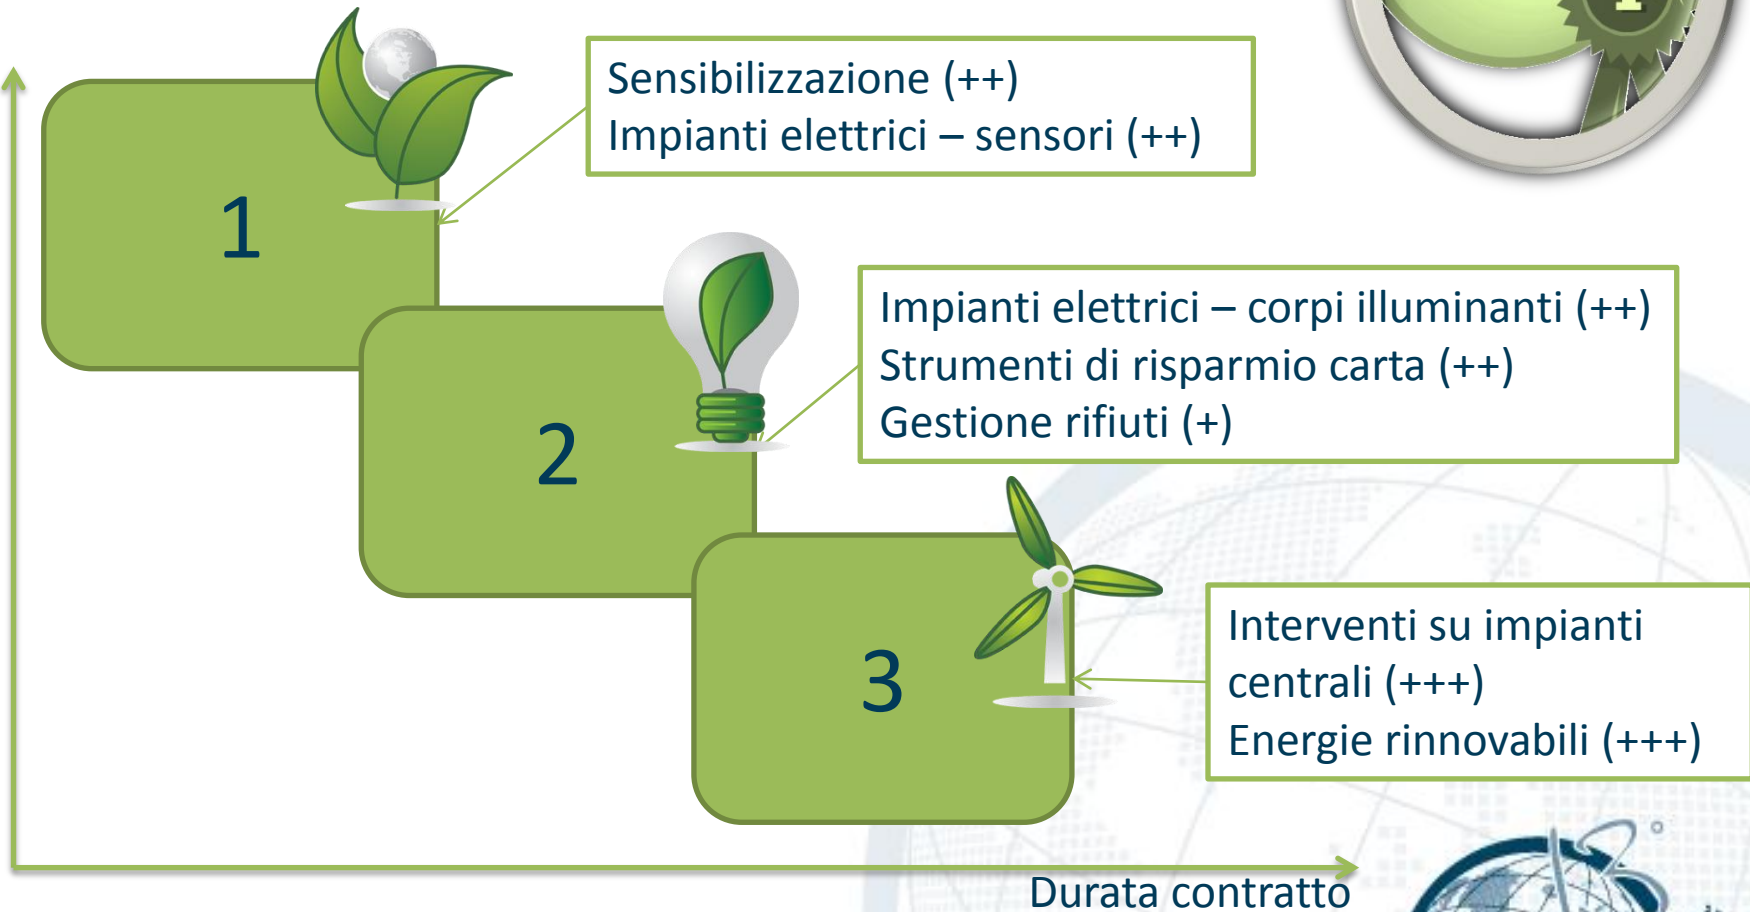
1

Sensibilizzazione (++)
Impianti elettrici – sensori (++)

2

Impianti elettrici – corpi illuminanti (++)
Strumenti di risparmio carta (++)
Gestione rifiuti (+)

3

Interventi su impianti centrali (+++)
Energie rinnovabili (+++)

Durata contratto